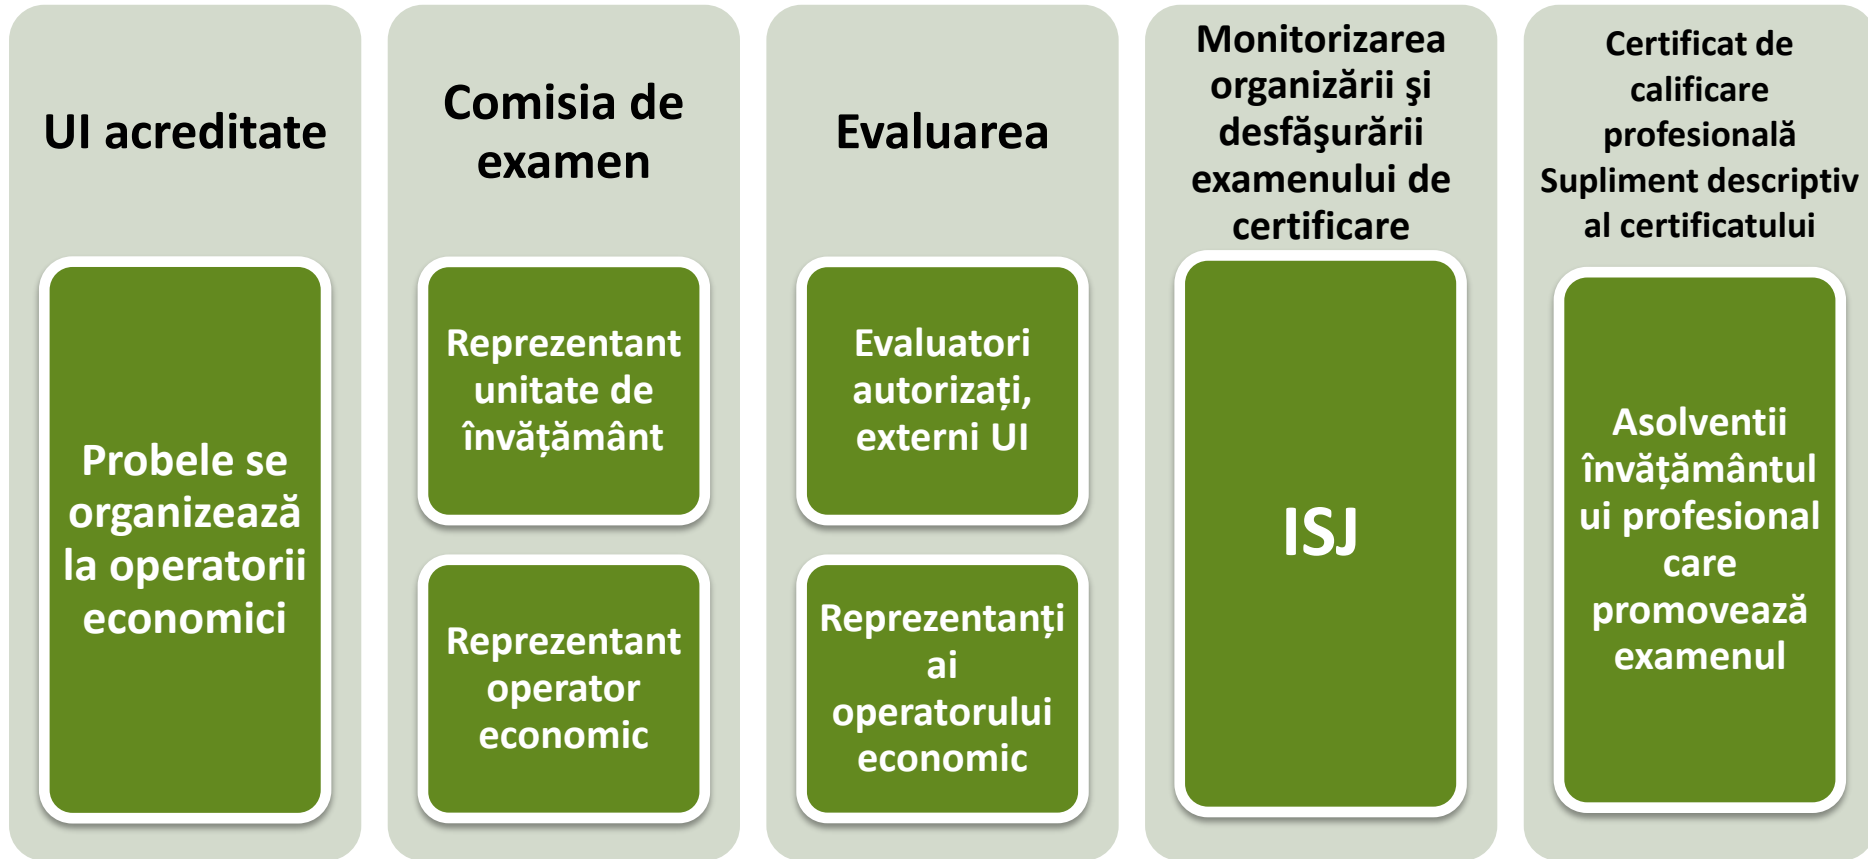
UI acreditate

Probele se organizează la operatorii economici

Comisia de examen

Reprezentant unitate de învățământ

Reprezentant operator economic

Evaluarea

Evaluatori autorizați, externi UI

Reprezentanți ai operatorului economic

Monitorizarea organizării şi desfăşurării examenului de certificare

ISJ

Certificat de calificare profesională Supliment descriptiv al certificatului

Asolventii învățământului profesional care promovează examenul